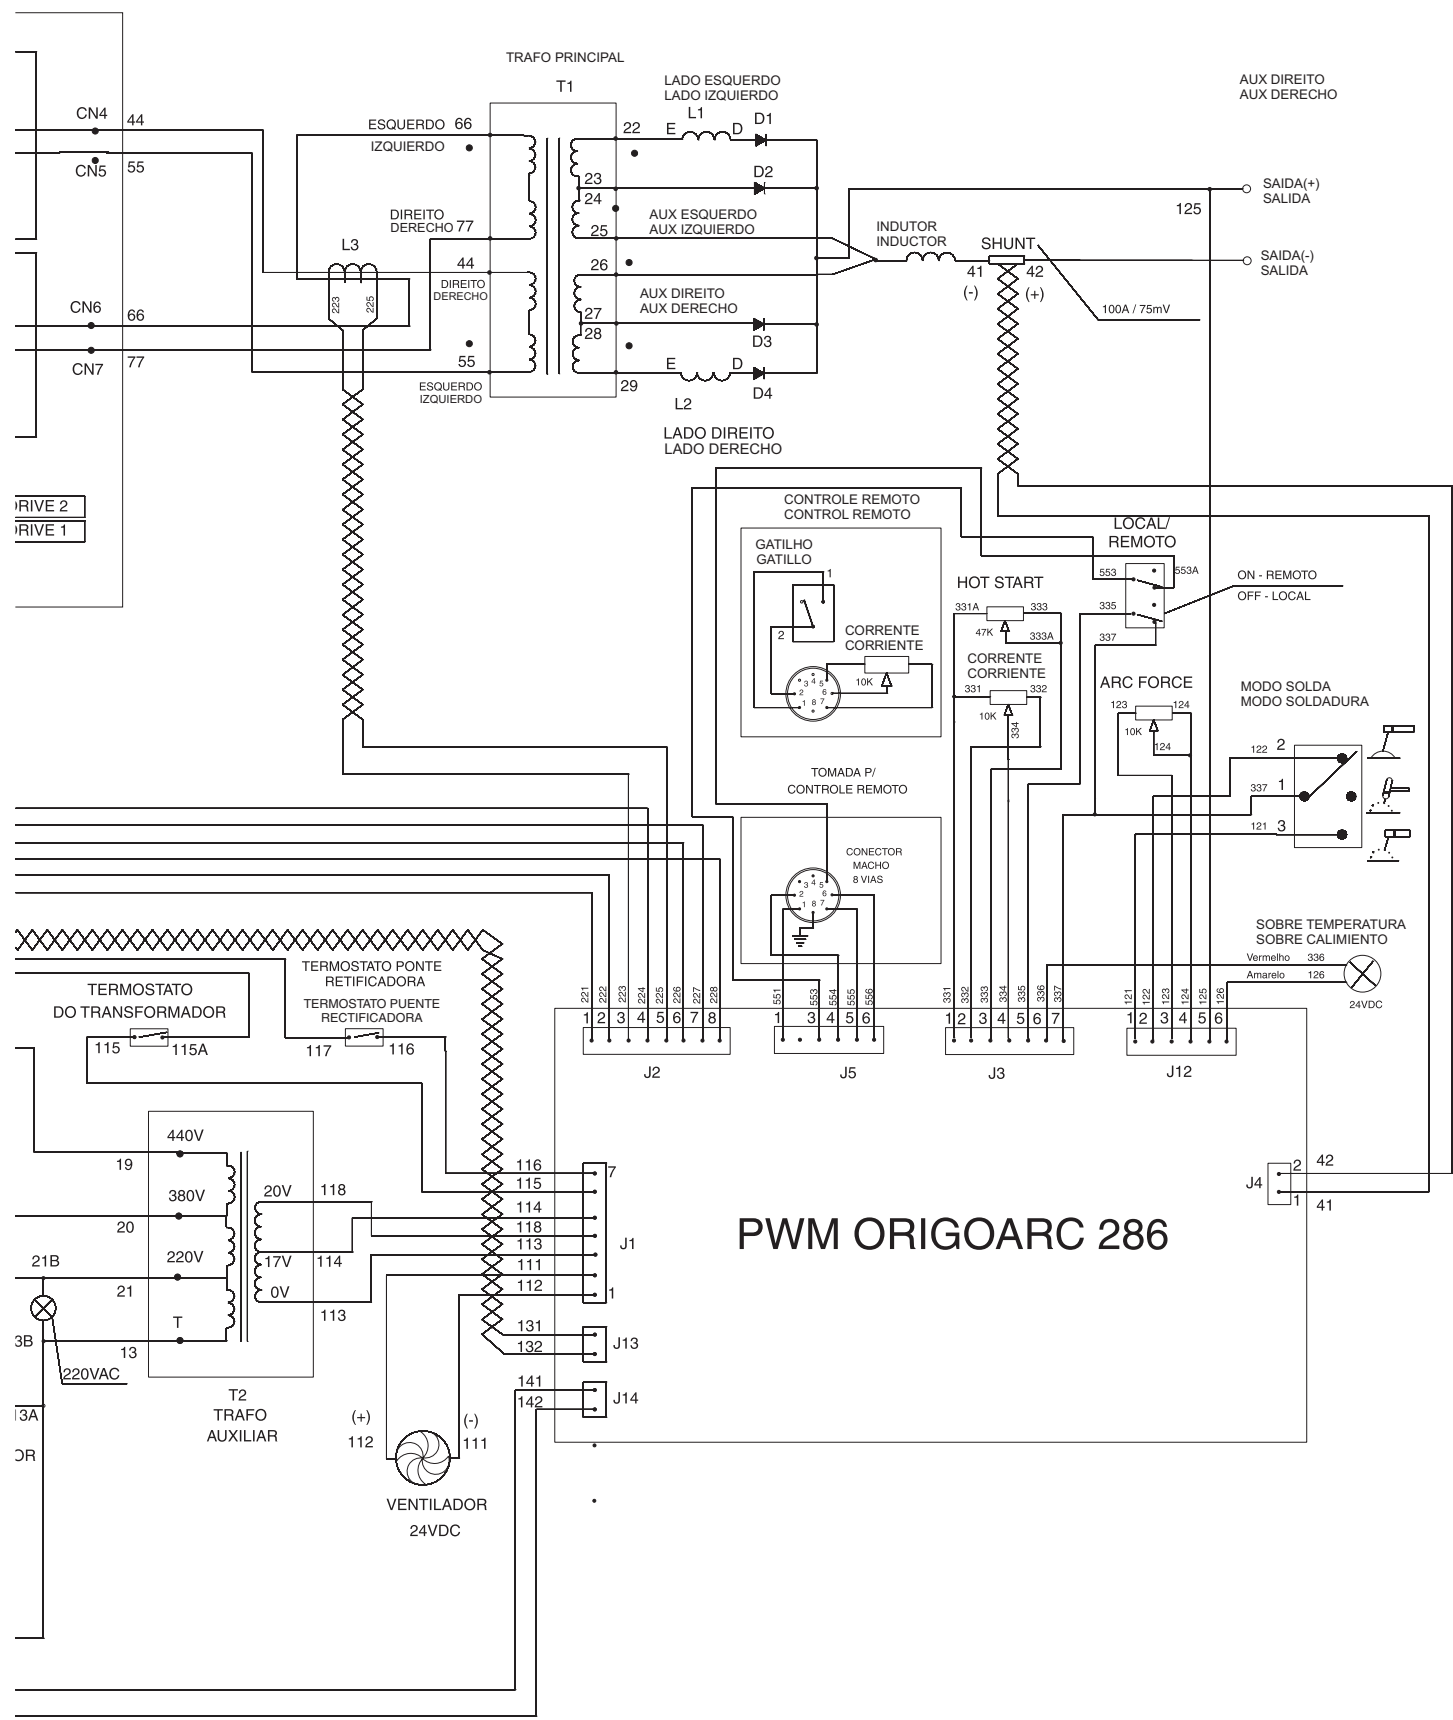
TRAFO PRINCIPAL
T1
LADO ESQUERDO
LADO IZQUIERDO
L1
AUX DIREITO
AUX DERECHO
CN4 44
CN5 55
ESQUERDO 66
IZQUIERDO
22
E D D1
D2
23
24
SAIDA(+)
SALIDA
125
DIREITO
DERECHO 77
AUX ESQUERDO
AUX IZQUIERDO
25
INDUTOR
INDUCTOR
SHUNT
L3
44
26
41 42
(-) (+)
SAIDA(-)
SALIDA
DIREITO
DERECHO
223 225
CN6 66
AUX DIREITO
AUX DERECHO
27
28
D3
100A / 75mV
CN7 77
55
ESQUERDO
IZQUIERDO
29
E D
D4
L2
LADO DIREITO
LADO DERECHO
DRIVE 2
DRIVE 1
CONTROLE REMOTO
CONTROL REMOTO
LOCAL/
REMOTO
GATILHO
GATILLO
1
2
CORRENTE
CORRIENTE
10K
HOT START
331A 333
47K 333A
553 553A
335
337
ON - REMOTO
OFF - LOCAL
CORRENTE
CORRIENTE
331 332
10K 334
ARC FORCE
123 124
10K 124
MODO SOLDA
MODO SOLDADURA
122 2
337 1
121 3
TOMADA P/
CONTROLE REMOTO
CONECTOR
MACHO
8 VIAS
SOBRE TEMPERATURA
SOBRE CALIMIENTO
Vermelho 336
Amarelo 126
24VDC
TERMOSTATO
DO TRANSFORMADOR
115 115A
TERMOSTATO PONTE
RETIFICADORA
TERMOSTATO PUENTE
RECTIFICADORA
117 116
221 222 223 224 225 226 227 228
1 2 3 4 5 6 7 8
J2
551 553 554 555 556
1 3 4 5 6
J5
331 332 333 334 335 336 337
1 2 3 4 5 6 7
J3
121 122 123 124 125 126
1 2 3 4 5 6
J12
440V
19
380V
20
20V 118
220V
21B
21
17V 114
0V
T
13
3B
113
220VAC
116
115
114
118
113
111
112
7
J1
1
131
132
J13
141
142
J14
J4
2 42
1 41
PWM ORIGOARC 286
T2
TRAFO
AUXILIAR
13A
OR
(+)
112
(-)
111
VENTILADOR
24VDC